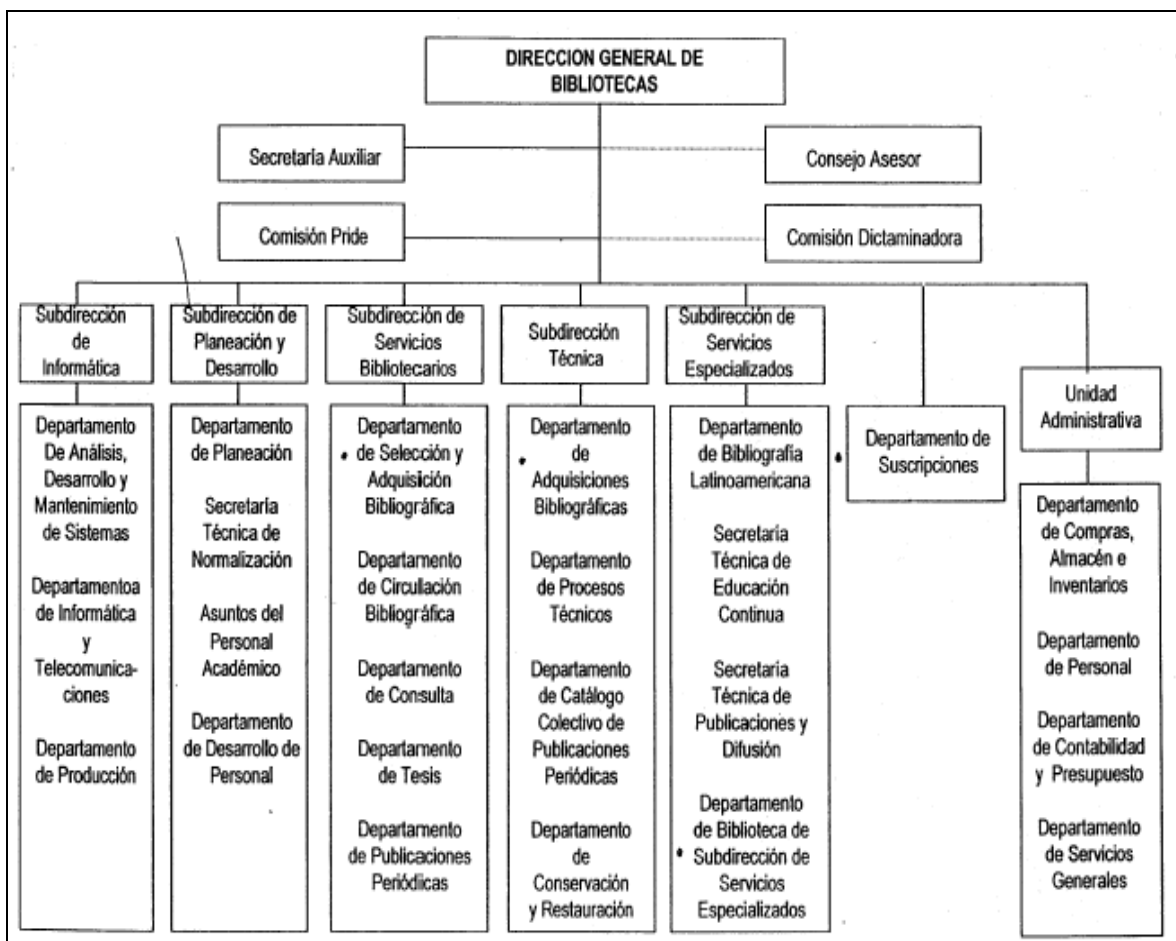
DIRECCION GENERAL DE BIBLIOTECAS

Secretaría Auxiliar

Consejo Asesor

Comisión Pride

Comisión Dictaminadora

Subdirección de Informática

Departamento De Análisis, Desarrollo y Mantenimiento de Sistemas

Departamentoa de Informática y Telecomunicaciones

Departamento de Producción

Subdirección de Planeación y Desarrollo

Departamento de Planeación

Secretaría Técnica de Normalización

Asuntos del Personal Académico

Departamento de Desarrollo de Personal

Subdirección de Servicios Bibliotecarios

Departamento de Selección y Adquisición Bibliográfica

Departamento de Circullación Bibliográfica

Departamento de Consulta

Departamento de Tesis

Departamento de Publicaciones Periódicas

Subdirección Técnica

Departamento de Adquisiciones Bibliográficas

Departamento de Procesos Técnicos

Departamento de Catálogo Colectivo de Publicaciones Periódicas

Departamento de Conservación y Restauración

Subdirección de Servicios Especializados

Departamento de Bibliografía Latinoamericana

Secretaría Técnica de Educación Continua

Secretaría Técnica de Publicaciones y Difusión

Departamento de Biblioteca de Subdirección de Servicios Especializados

Departamento de Suscripciones

Unidad Administrativa

Departamento de Compras, Almacén e Inventarios

Departamento de Personal

Departamento de Contabilidad y Presupuesto

Departamento de Servicios Generales